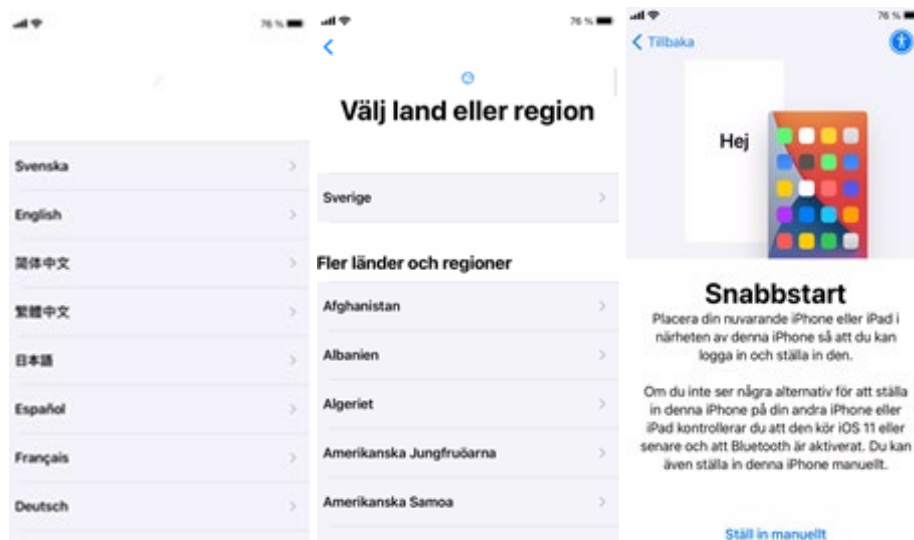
76 %

Svenska
English
简体中文
繁體中文
日本語
Español
Français
Deutsch

76 %

Välj land eller region

Sverige

Fler länder och regioner

Afghanistan
Albanien
Algeriet
Amerikanska Jungfruöarna
Amerikanska Samoa

76 %

Tillbaka

Hej

Snabbstart

Placera din nuvarande iPhone eller iPad i närheten av denna iPhone så att du kan logga in och ställa in den.

Om du inte ser några alternativ för att ställa in denna iPhone på din andra iPhone eller iPad kontrollerar du att den kör iOS 11 eller senare och att Bluetooth är aktiverat. Du kan även ställa in denna iPhone manuellt.

Ställ in manuellt